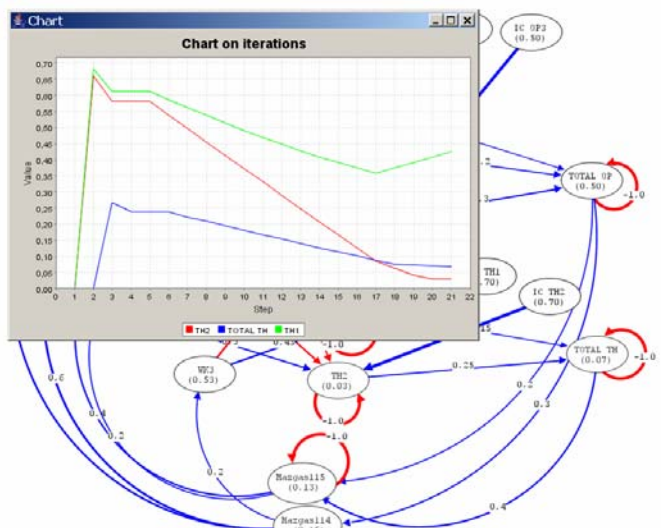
Chart

Chart on iterations

Values

0,70
0,65
0,60
0,55
0,50
0,45
0,40
0,35
0,30
0,25
0,20
0,15
0,10
0,05
0,00

0 1 2 3 4 5 6 7 8 9 10 11 12 13 14 15 16 17 18 19 20 21 22

Step

TH2 TOTAL TH TH1

IC OP3
(0.50)

TOTAL OP
(0.50)

-1.0

TH1
.70)

IC TH2
(0.70)

TOTAL TH
(0.07)

-1.0

WH3
(0.53)

TH2
(0.03)

-1.0

-1.0

0.25

0.2

0.3

0.6

0.4

0.2

0.2

-1.0

Margasil5
(0.13)

0.4

Margasil4